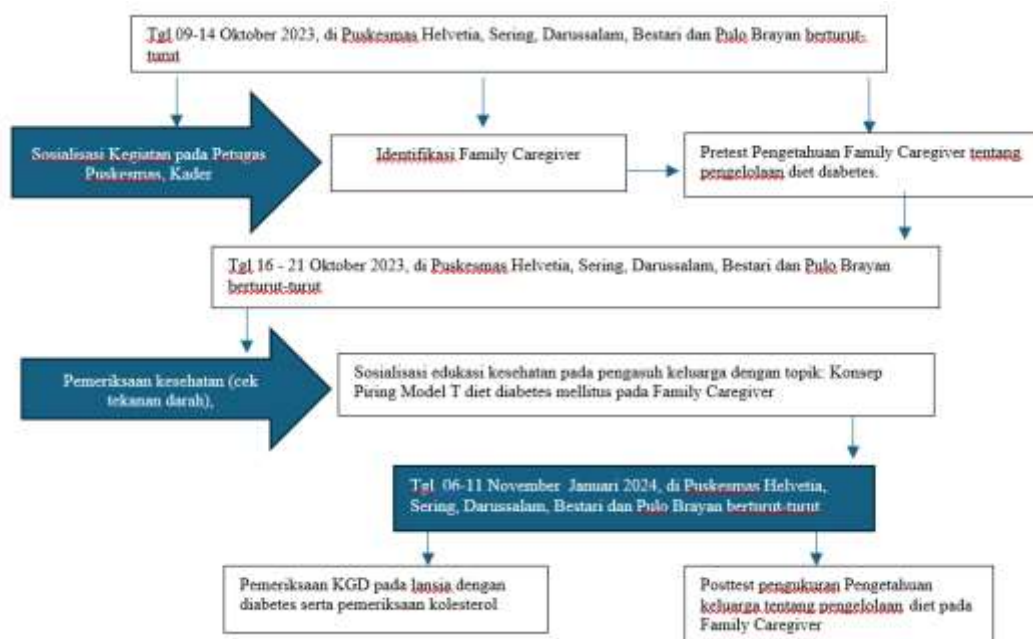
Tgl 09-14 Oktober 2023, di Puskesmas Helvetia, Sering, Darussalam, Bestari dan Pulo Brayan berturut-turut

Sosialisasi Kegiatan pada Petugas Puskesmas, Kader

Identifikasi Family Caregiver

Pretest Pengetahuan Family Caregiver tentang pengelolaan diet diabetes.

Tgl 16 - 21 Oktober 2023, di Puskesmas Helvetia, Sering, Darussalam, Bestari dan Pulo Brayan berturut-turut

Pemeriksaan kesehatan (cek tekanan darah),

Sosialisasi edukasi kesehatan pada pengasuh keluarga dengan topik: Konsep Piring Model T diet diabetes mellitus pada Family Caregiver

Tgl 06-11 November Januari 2024, di Puskesmas Helvetia, Sering, Darussalam, Bestari dan Pulo Brayan berturut-turut

Pemeriksaan KGD pada lansia dengan diabetes serta pemeriksaan kolesterol

Posttest pengukuran Pengetahuan keluarga tentang pengelolaan diet pada Family Caregiver